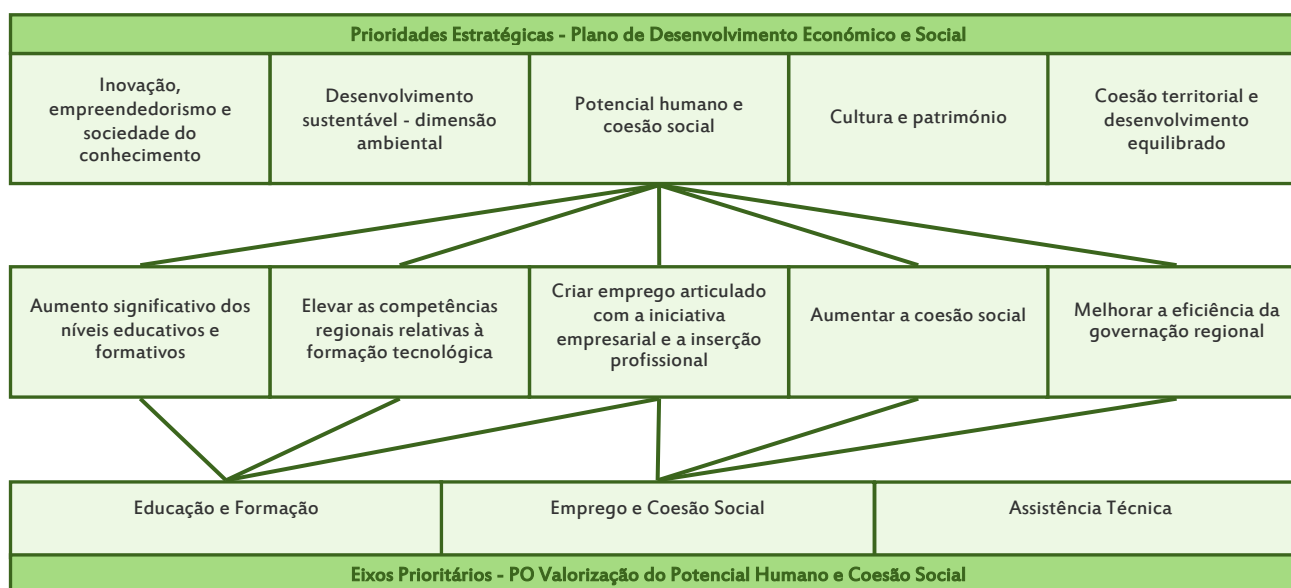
Prioridades Estratégicas - Plano de Desenvolvimento Económico e Social

| Inovação, empreendedorismo e sociedade do conhecimento | Desenvolvimento sustentável - dimensão ambiental | Potencial humano e coesão social | Cultura e património | Coesão territorial e desenvolvimento equilibrado |
|---|---|---|---|---|

| Aumento significativo dos níveis educativos e formativos | Elevar as competências regionais relativas à formação tecnológica | Criar emprego articulado com a iniciativa empresarial e a inserção profissional | Aumentar a coesão social | Melhorar a eficiência da governação regional |
|---|---|---|---|---|

| Educação e Formação | Emprego e Coesão Social | Assistência Técnica |
|---|---|---|

Eixos Prioritários - PO Valorização do Potencial Humano e Coesão Social